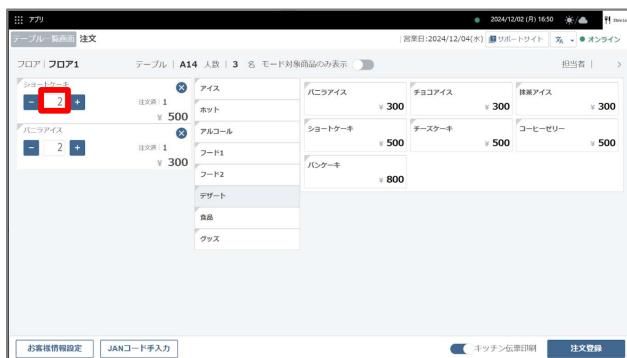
アプリ 2024/12/02 (月) 16:50

テーブル一覧画面 注文 営業日:2024/12/04(水) サポートサイト オンライン

フロア | フロア1 テーブル | A14 人数 | 3 名 モード対象商品のみ表示 担当者 |

ショートケーキ
- 2 +
注文済 : 1
¥ 500

バニラアイス
- 2 +
注文済 : 1
¥ 300

アイス
ホット
アルコール
フード1
フード2
デザート
食品
グッズ

| バニラアイス ¥ 300 | チョコアイス ¥ 300 | 抹茶アイス ¥ 300 |
|---|---|---|
| ショートケーキ ¥ 500 | チーズケーキ ¥ 500 | コーヒーゼリー ¥ 500 |
| パンケーキ ¥ 800 | | |

お客様情報設定 JANコード手入力 キッチン伝票印刷 注文登録